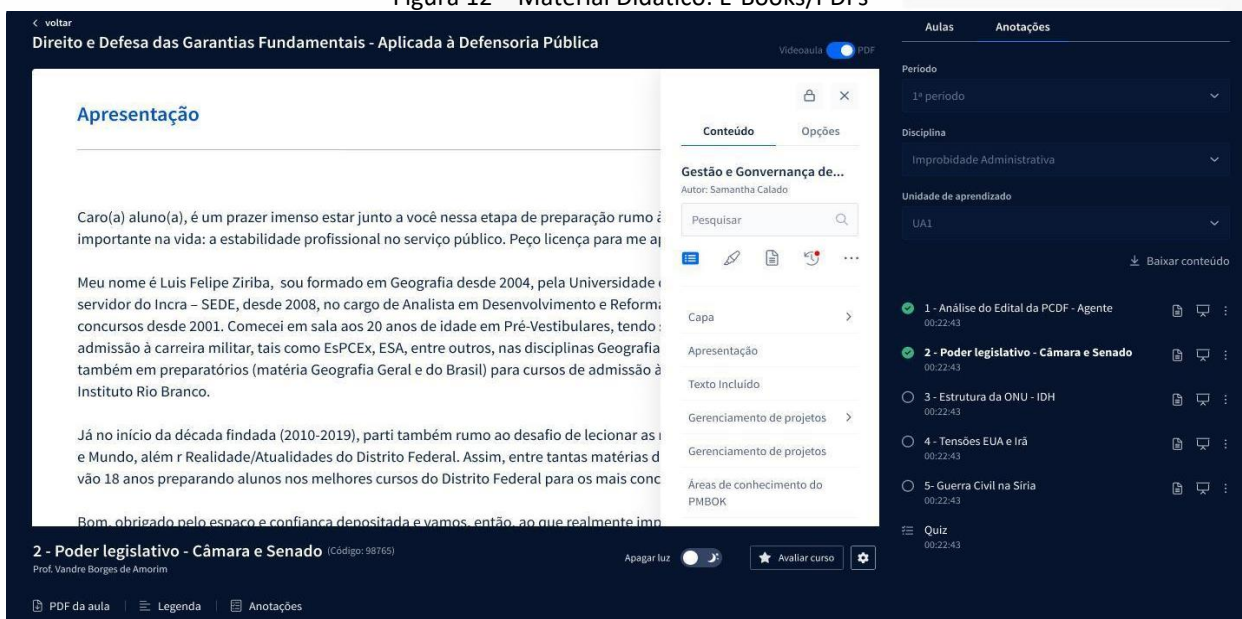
Figura 12 – Material Didático: E-Books/PDFs

< voltar
Direito e Defesa das Garantias Fundamentais - Aplicada à Defensoria Pública

Videoaula PDF

Apresentação

Caro(a) aluno(a), é um prazer imenso estar junto a você nessa etapa de preparação rumo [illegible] importante na vida: a estabilidade profissional no serviço público. Peço licença para me a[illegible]

Meu nome é Luis Felipe Ziriba, sou formado em Geografia desde 2004, pela Universidade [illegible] servidor do Incra – SEDE, desde 2008, no cargo de Analista em Desenvolvimento e Reform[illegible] concursos desde 2001. Comecei em sala aos 20 anos de idade em Pré-Vestibulares, tendo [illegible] admissão à carreira militar, tais como EsPCEx, ESA, entre outros, nas disciplinas Geografia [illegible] também em preparatórios (matéria Geografia Geral e do Brasil) para cursos de admissão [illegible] Instituto Rio Branco.

Já no início da década findada (2010-2019), parti também rumo ao desafio de lecionar as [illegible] e Mundo, além r Realidade/Atualidades do Distrito Federal. Assim, entre tantas matérias d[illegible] vão 18 anos preparando alunos nos melhores cursos do Distrito Federal para os mais conc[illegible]

Bom, obrigado pelo espaço e confiança depositada e vamos, então, ao que realmente imp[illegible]

Conteúdo
Opções

Gestão e Gonvernança de...
Autor: Samantha Calado

Pesquisar

Capa
Apresentação
Texto Incluído
Gerenciamento de projetos
Gerenciamento de projetos
Áreas de conhecimento do PMBOK

2 - Poder legislativo - Câmara e Senado (Código: 98765)
Prof. Vandre Borges de Amorim

Apagar luz
Avaliar curso

PDF da aula | Legenda | Anotações

Aulas
Anotações

Período
1º período

Disciplina
Improbidade Administrativa

Unidade de aprendizado
UA1

Baixar conteúdo

1 - Análise do Edital da PCDF - Agente
00:22:43
2 - Poder legislativo - Câmara e Senado
00:22:43
3 - Estrutura da ONU - IDH
00:22:43
4 - Tensões EUA e Irã
00:22:43
5- Guerra Civil na Síria
00:22:43
Quiz
00:22:43